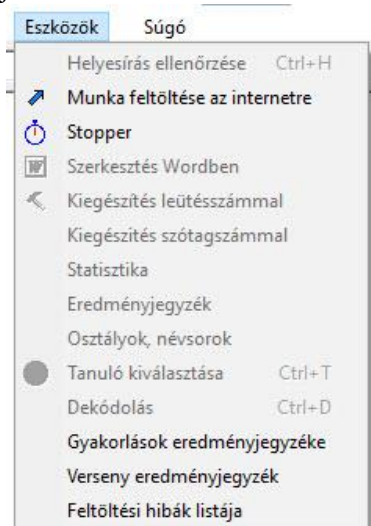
Eszközök Súgó

Helyesírás ellenőrzése Ctrl+H
Munka feltöltése az internetre
Stopper
Szerkesztés Wordben
Kiegészítés leütésszámmal
Kiegészítés szótagszámmal
Statisztika
Eredményjegyzék
Osztályok, névsorok
Tanuló kiválasztása Ctrl+T
Dekódolás Ctrl+D
Gyakorlások eredményjegyzéke
Verseny eredményjegyzék
Feltöltési hibák listája